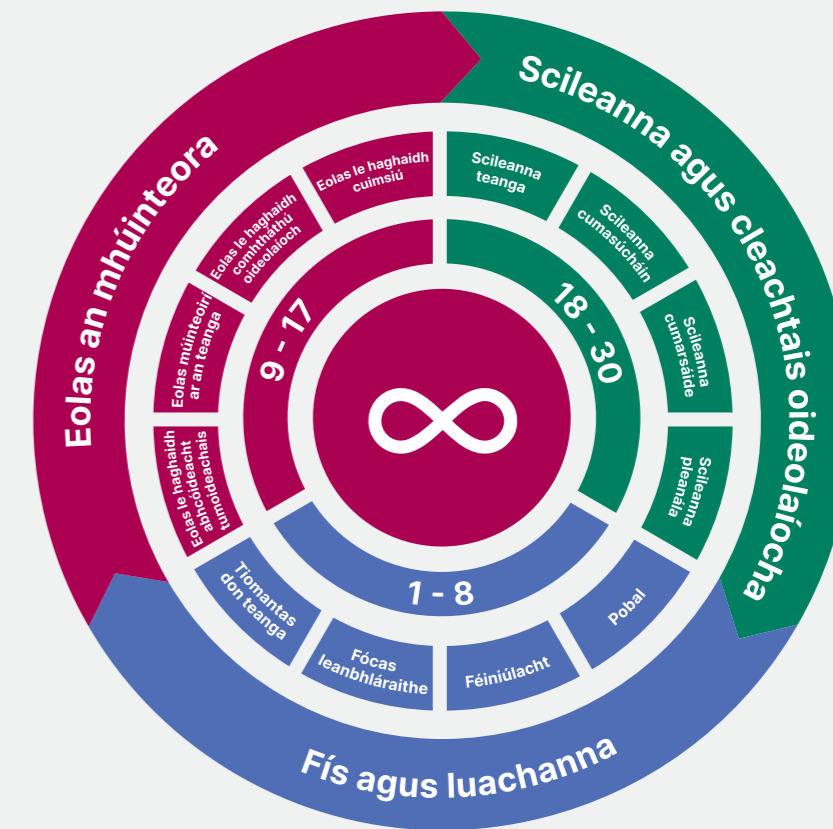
Eolas an mhúinteora

Scileanna agus cleachtais oideolaíocha

Fís agus luachanna

Eolas le haghaidh cuimsiú

Eolas le haghaidh comhtháthú oideolaíoch

Eolas múinteoirí ar an teanga

Eolas le haghaidh abhcóideacht tumoideachais

9 - 17

Scileanna teanga

Scileanna cumasúcháin

Scileanna cumarsáide

Scileanna pleanála

18 - 30

Tiomantas don teanga

Fócas leanbhláraithe

Féiniúlacht

Pobal

1 - 8

∞